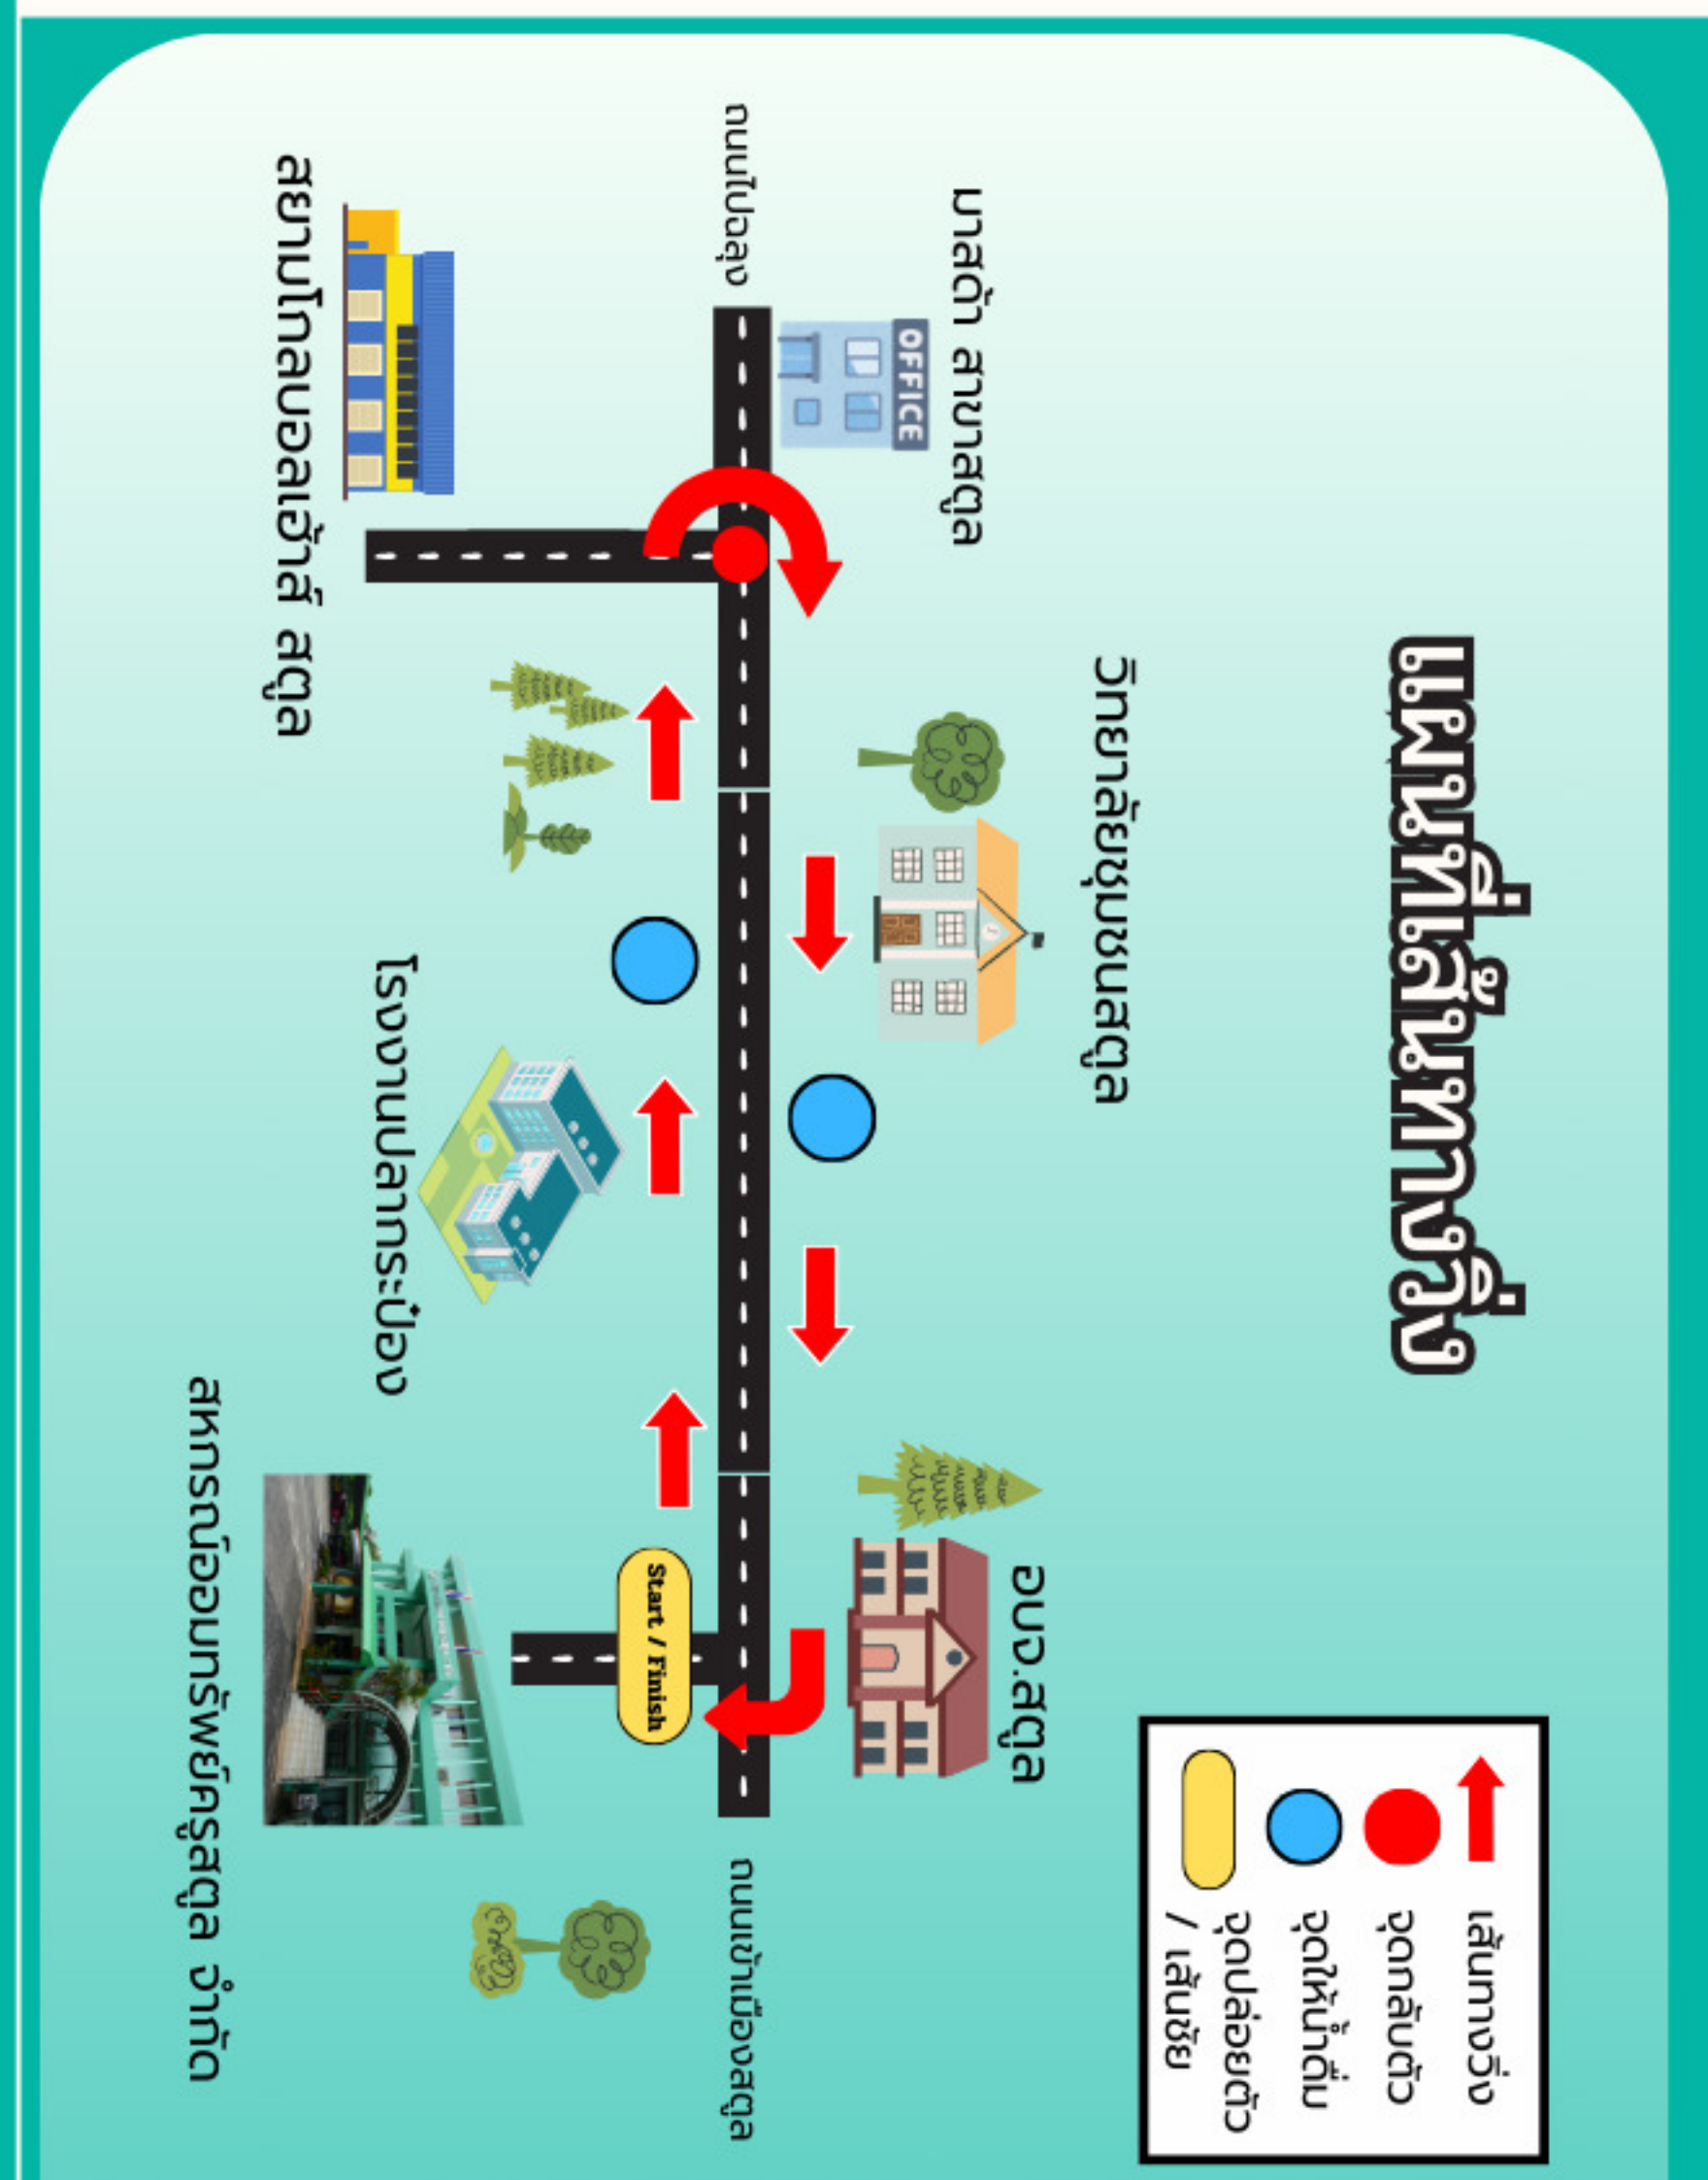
แผนที่เส้นทางวิ่ง

เส้นทางวิ่ง
จุดกลับตัว
จุดให้น้ำดื่ม
จุดปล่อยตัว / เส้นชัย

วิทยาลัยชุมชนสตูล

มาสด้า สาขาสตูล

OFFICE

ถนนไปละงู

สยามโกลบอลเฮ้าส์ สตูล

โรงงานปลากระป๋อง

อบจ.สตูล

Start / Finish

ถนนเข้าเมืองสตูล

สหกรณ์ออมทรัพย์ครูสตูล จำกัด